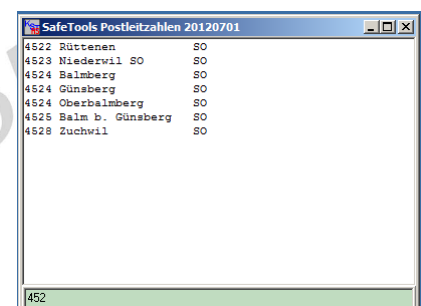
SafeTools Postleitzahlen 20120701

| | | |
|---|---|---|
| 4522 | Rüttenen | SO |
| 4523 | Niederwil SO | SO |
| 4524 | Balmberg | SO |
| 4524 | Günsberg | SO |
| 4524 | Oberbalmberg | SO |
| 4525 | Balm b. Günsberg | SO |
| 4528 | Zuchwil | SO |

452